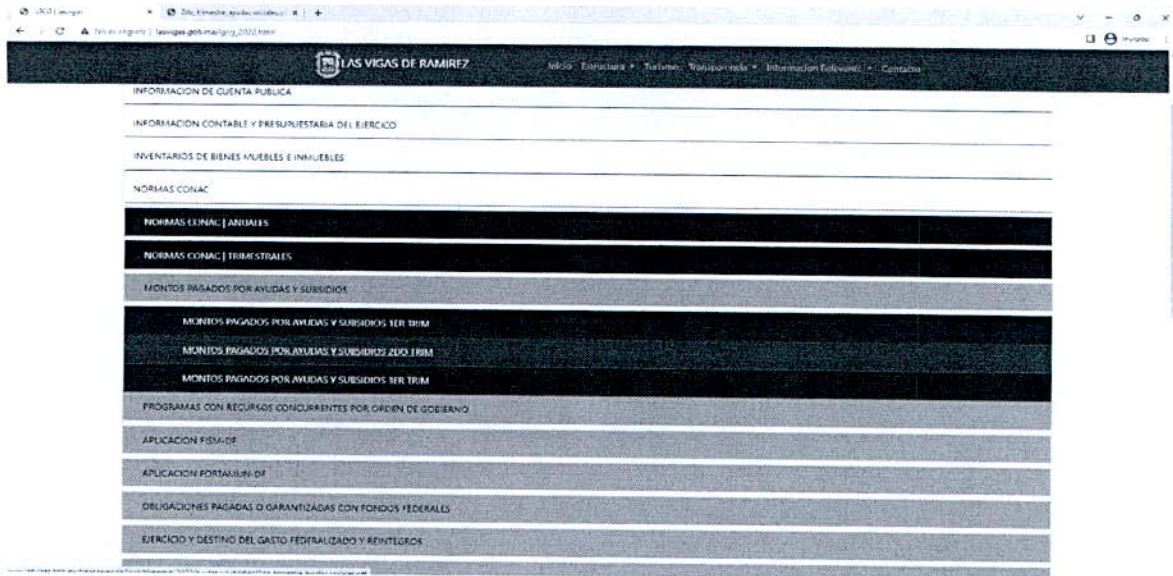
2022 | lasvigas × 2do_trimestre_ayudas_subsidios × +

No es seguro | lasvigas.gob.mx/giro_2022.html

Invitado

LAS VIGAS DE RAMIREZ

Inicio Estructura Turismo Transparencia Información Relevante Contacto

INFORMACION DE CUENTA PUBLICA

INFORMACION CONTABLE Y PRESUPUESTARIA DEL EJERCICIO

INVENTARIOS DE BIENES MUEBLES E INMUEBLES

NORMAS CONAC

NORMAS CONAC | ANUALES

NORMAS CONAC | TRIMESTRALES

MONTOS PAGADOS POR AYUDAS Y SUBSIDIOS

MONTOS PAGADOS POR AYUDAS Y SUBSIDIOS 1ER TRIM

MONTOS PAGADOS POR AYUDAS Y SUBSIDIOS 2DO TRIM

MONTOS PAGADOS POR AYUDAS Y SUBSIDIOS 3ER TRIM

PROGRAMAS CON RECURSOS CONCURRENTES POR ORDEN DE GOBIERNO

APLICACION FISM-DF

APLICACION FORTAMUN-DF

OBLIGACIONES PAGADAS O GARANTIZADAS CON FONDOS FEDERALES

EJERCICIO Y DESTINO DEL GASTO FEDERALIZADO Y REINTEGROS

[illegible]